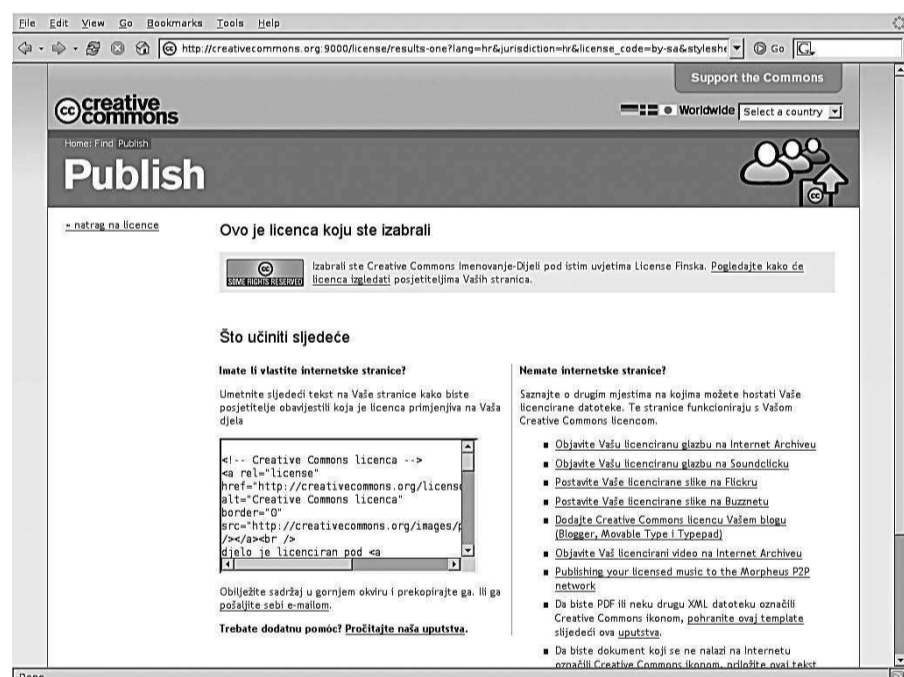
File Edit View Go Bookmarks Tools Help

http://creativecommons.org:9000/license/results-one?lang=hr&jurisdiction=hr&license_code=by-sa&styleshe

Go

Support the Commons

creative commons

Worldwide Select a country

Home: Find Publish

Publish

» natrag na licence

Ovo je licenca koju ste izabrali

SOME RIGHTS RESERVED

Izabrali ste Creative Commons Imenovanje-Dijeli pod istim uvjetima License Finska. Pogledajte kako će licenca izgledati posjetiteljima Vaših stranica.

Što učiniti sljedeće

Imate li vlastite internetske stranice?

Umetnite sljedeći tekst na Vaše stranice kako biste posjetitelje obavijestili koja je licenca primjenjiva na Vaša djela

<!-- Creative Commons licenca -->
<a rel="license"
href="http://creativecommons.org/license
alt="Creative Commons licenca"
border="0"
src="http://creativecommons.org/images/
/></a><br />
djelo je licenciran pod <a

Obilježite sadržaj u gornjem okviru i prekopirajte ga. Ili ga pošaljite sebi e-mailom.

Trebate dodatnu pomoć? Pročitajte naša uputstva.

Nemate internetske stranice?

Saznajte o drugim mjestima na kojima možete hostati Vaše licencirane datoteke. Te stranice funkcioniraju s Vašom Creative Commons licencom.

- Objavite Vašu licenciranu glazbu na Internet Archiveu
- Objavite Vašu licenciranu glazbu na Soundclicku
- Postavite Vaše licencirane slike na Flickru
- Postavite Vaše licencirane slike na Buzznetu
- Dodajte Creative Commons licencu Vašem blogu (Blogger, Movable Type i Typepad)
- Objavite Vaš licencirani video na Internet Archiveu
- Publishing your licensed music to the Morpheus P2P network
- Da biste PDF ili neku drugu XML datoteku označili Creative Commons ikonom, pohranite ovaj template sljedeći ova uputstva.
- Da biste dokument koji se ne nalazi na Internetu označili Creative Commons ikonom, priložite ovaj tekst

Done